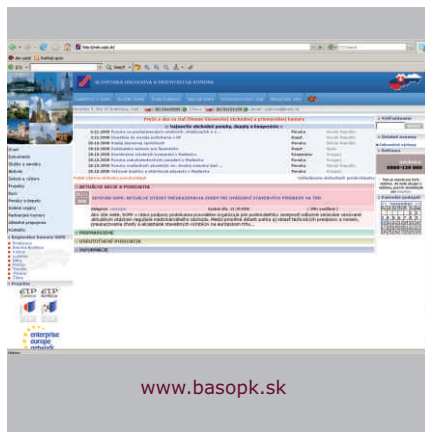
SLOVENSKÁ OBCHODNÁ A PRIEMYSELNÁ KOMORA

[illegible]

Najnovšie obchodné ponuky, dopyty a kooperácie

AKTUALNE ORCH A PODUJATIA

PREZENTÁCIE

ŠTATISTICKÉ PREHĽADY

INFORMÁCIE

Úvod

Kontakty

Regionálne komory SOPK

enterprise europe network

www.basopk.sk